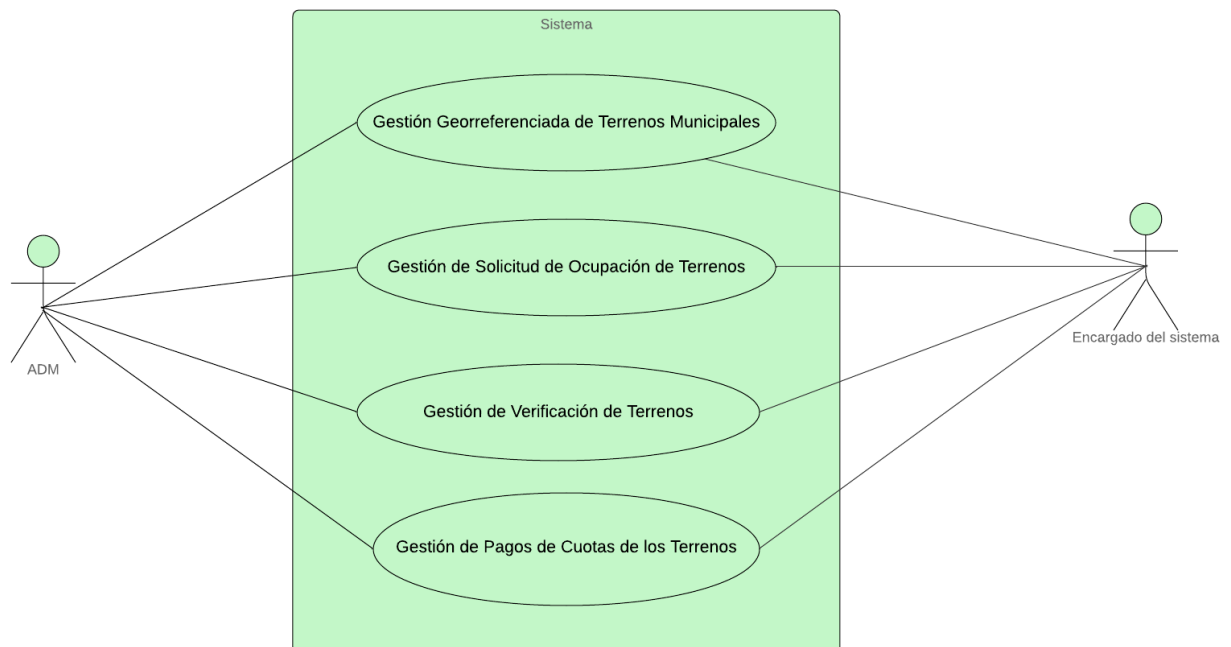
Sistema

Gestión Georreferenciada de Terrenos Municipales

Gestión de Solicitud de Ocupación de Terrenos

Gestión de Verificación de Terrenos

Gestión de Pagos de Cuotas de los Terrenos

ADM

Encargado del sistema